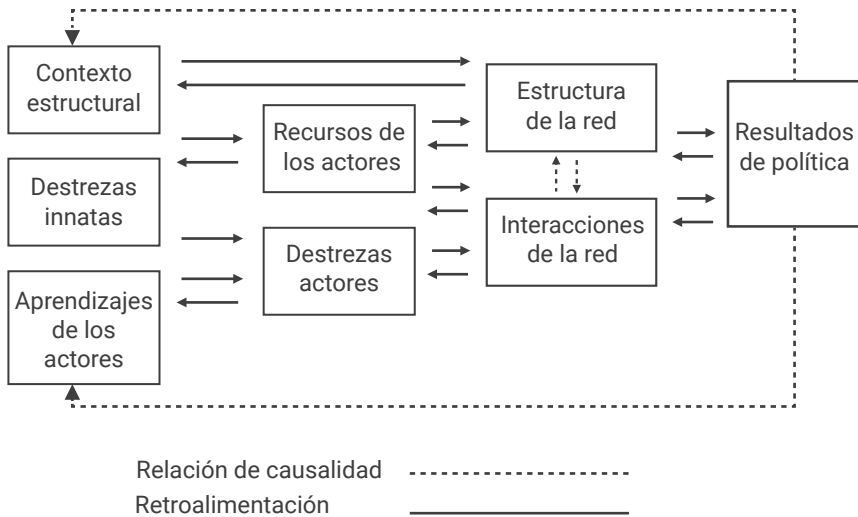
Contexto estructural

Destrezas innatas

Aprendizajes de los actores

Recursos de los actores

Destrezas actores

Estructura de la red

Interacciones de la red

Resultados de política

Relación de causalidad

Retroalimentación